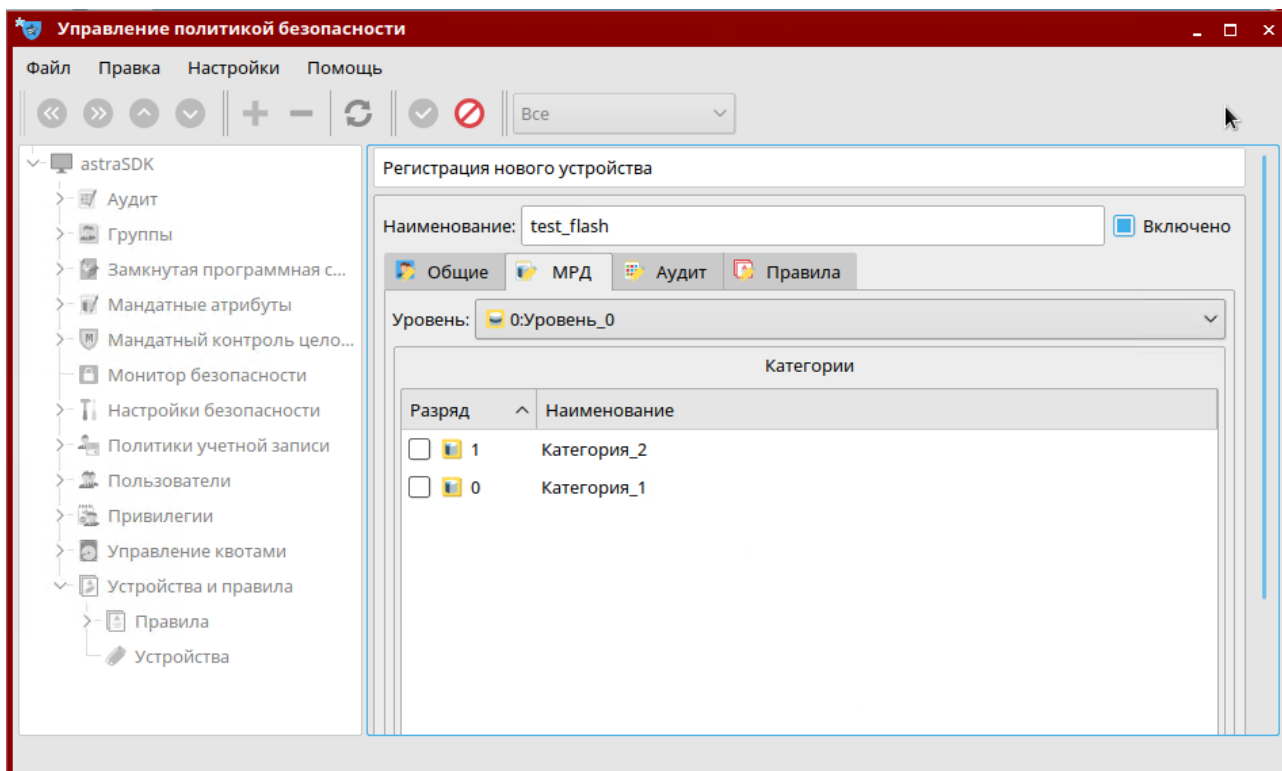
Управление политикой безопасности

Файл Правка Настройки Помощь

Все

astraSDK
Аудит
Группы
Замкнутая программная с...
Мандатные атрибуты
Мандатный контроль цело...
Монитор безопасности
Настройки безопасности
Политики учетной записи
Пользователи
Привилегии
Управление квотами
Устройства и правила
Правила
Устройства

Регистрация нового устройства

Наименование: test_flash
Включено

Общие МРД Аудит Правила

Уровень: 0:Уровень_0

Категории

| Разряд | Наименование |
|---|---|
| 1 | Категория_2 |
| 0 | Категория_1 |